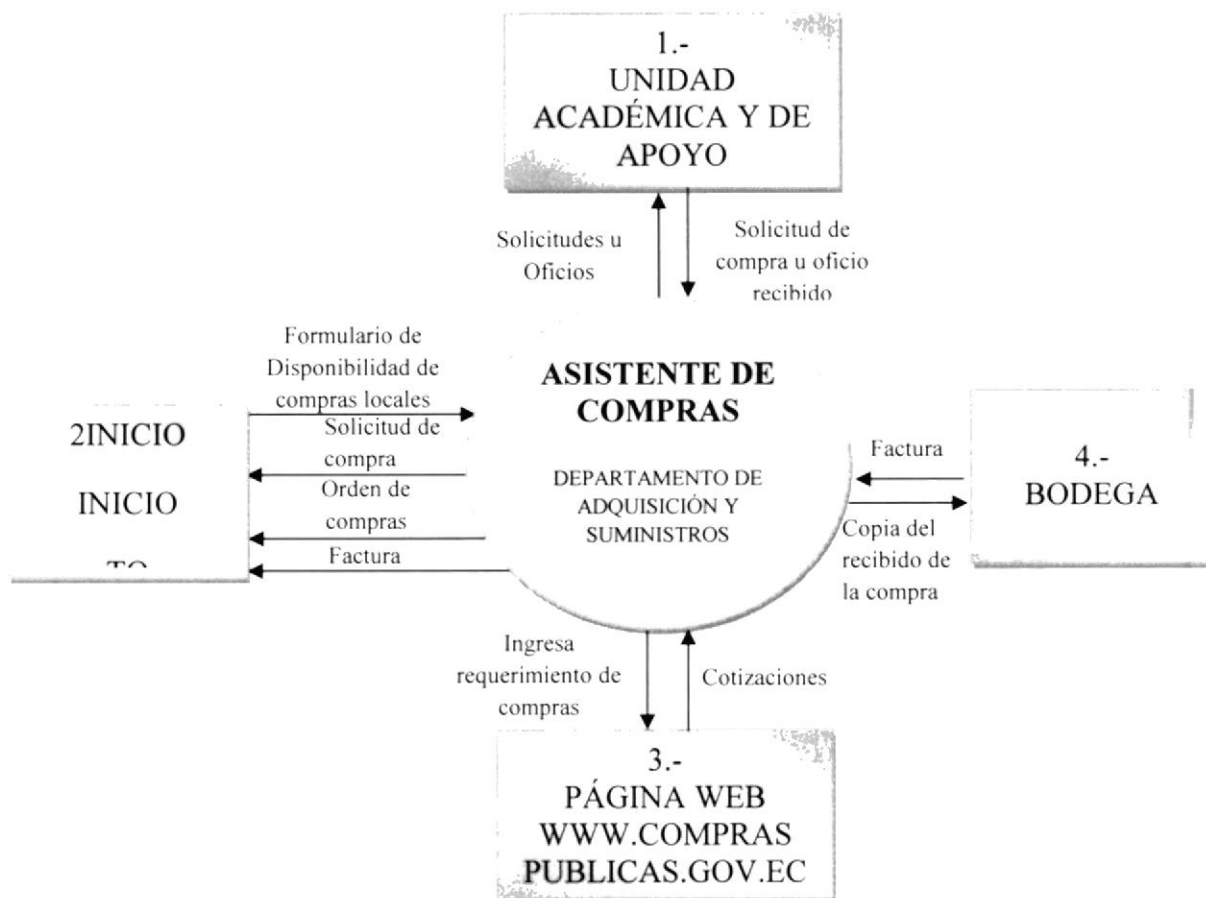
1.-
UNIDAD
ACADÉMICA Y DE
APOYO

Solicitudes u
Oficios

Solicitud de
compra u oficio
recibido

Formulario de
Disponibilidad de
compras locales

ASISTENTE DE
COMPRAS

DEPARTAMENTO DE
ADQUISICIÓN Y
SUMINISTROS

2INICIO

INICIO

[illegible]

Solicitud de
compra

Orden de
compras

Factura

Factura

4.-
BODEGA

Copia del
recibido de
la compra

Ingresa
requerimiento de
compras

Cotizaciones

3.-
PÁGINA WEB
WWW.COMPRAS
PUBLICAS.GOV.EC